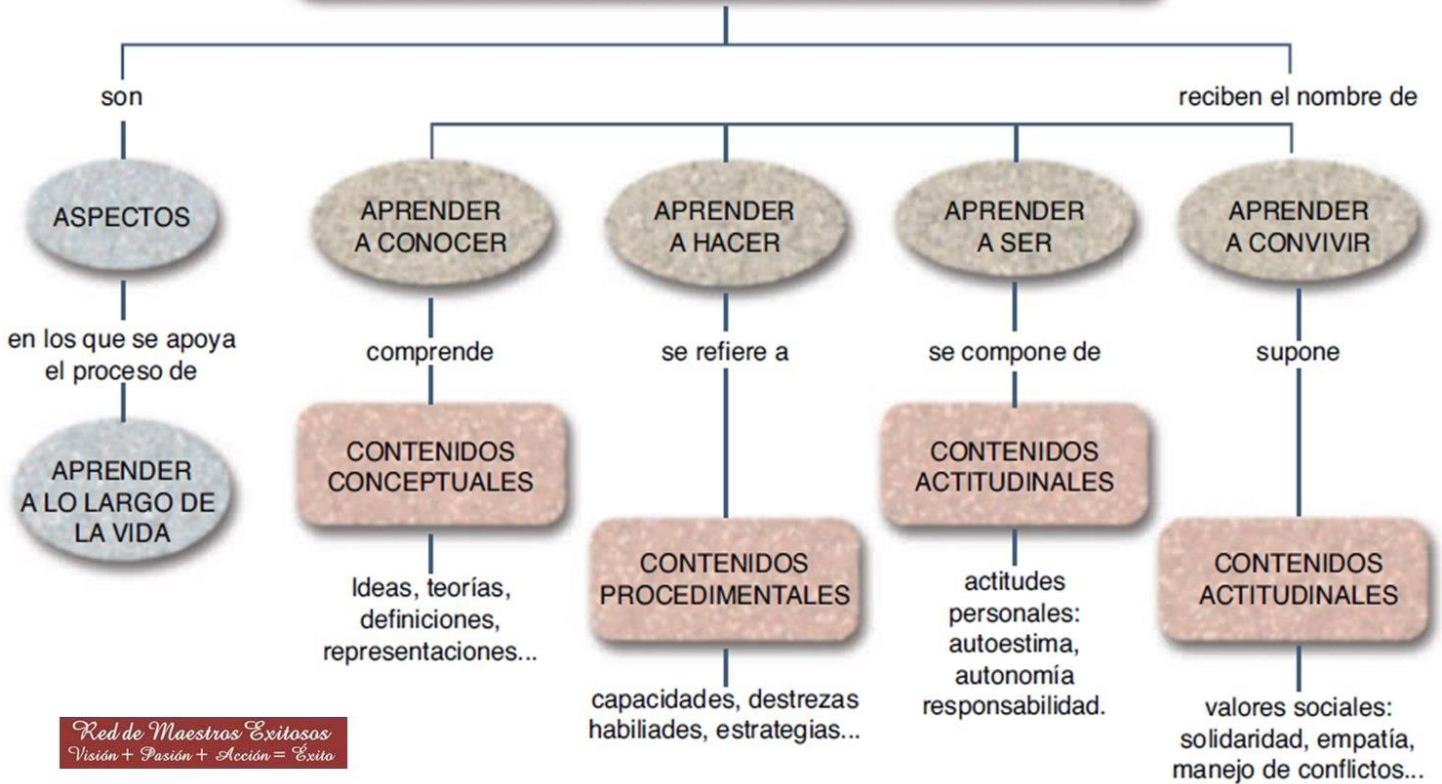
son

reciben el nombre de

ASPECTOS

en los que se apoya el proceso de

APRENDER A LO LARGO DE LA VIDA

APRENDER A CONOCER

comprende

CONTENIDOS CONCEPTUALES

Ideas, teorías, definiciones, representaciones...

APRENDER A HACER

se refiere a

CONTENIDOS PROCEDIMENTALES

capacidades, destrezas habiliades, estrategias...

APRENDER A SER

se compone de

CONTENIDOS ACTITUDINALES

actitudes personales: autoestima, autonomía responsabilidad.

APRENDER A CONVIVIR

supone

CONTENIDOS ACTITUDINALES

valores sociales: solidaridad, empatía, manejo de conflictos...

Red de Maestros Exitosos
Visión + Pasión + Acción = Éxito